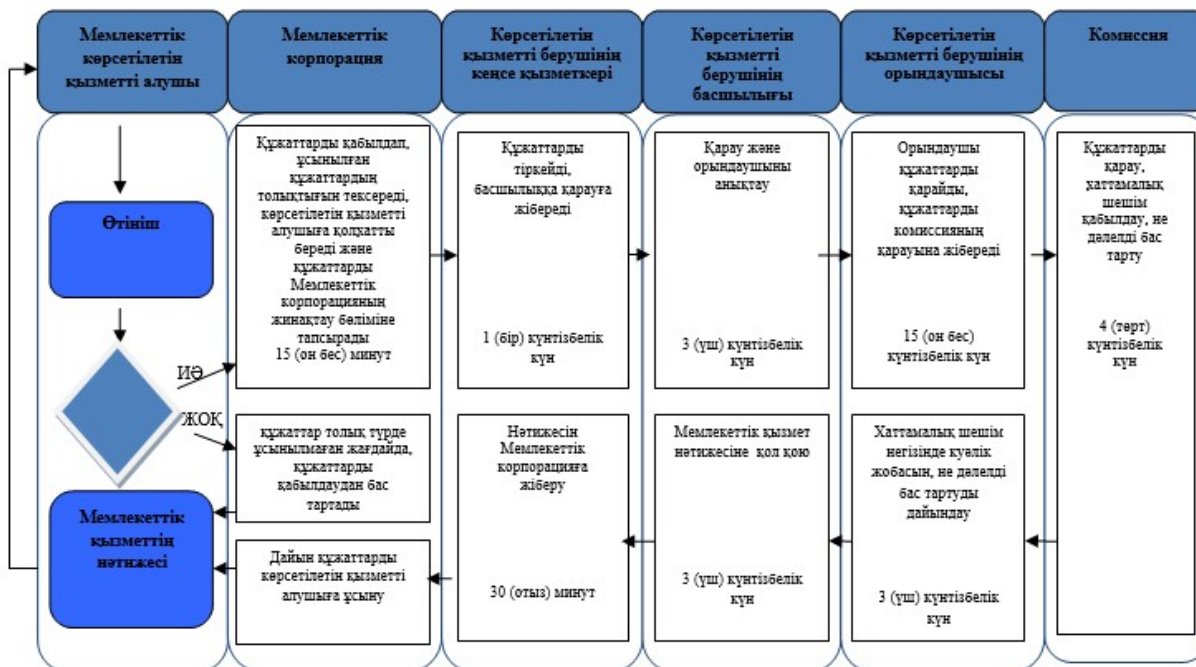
Мемлекеттік көрсетілетін қызметті алушы

Мемлекеттік корпорация

Көрсетілетін қызметті берушінің кеңсе қызметкері

Көрсетілетін қызметті берушінің басшылығы

Көрсетілетін қызметті берушінің орындаушысы

Комиссия

Өтініш

ИӘ

ЖОҚ

Мемлекеттік қызметтің нәтижесі

Құжаттарды қабылдап, ұсынылған құжаттардың толықтығын тексереді, көрсетілетін қызметті алушыға қолхатты береді және құжаттарды Мемлекеттік корпорацияның жинақтау бөліміне тапсырады 15 (он бес) минут

Құжаттарды тіркейді, басшылыққа қарауға жібереді

1 (бір) күнтізбелік күн

Қарау және орындаушыны анықтау

3 (үш) күнтізбелік күн

Орындаушы құжаттарды қарайды, құжаттарды комиссияның қарауына жібереді

15 (он бес) күнтізбелік күн

Құжаттарды қарау, хаттамалық шешім қабылдау, не дәлелді бас тарту

4 (төрт) күнтізбелік күн

құжаттар толық түрде ұсынылмаған жағдайда, құжаттарды қабылдаудан бас тартады

Дайын құжаттарды көрсетілетін қызметті алушыға ұсыну

Нәтижесін Мемлекеттік корпорацияға жіберу

30 (отыз) минут

Мемлекеттік қызмет нәтижесіне қол қою

3 (үш) күнтізбелік күн

Хаттамалық шешім негізінде куәлік жобасын, не дәлелді бас тартуды дайындау

3 (үш) күнтізбелік күн